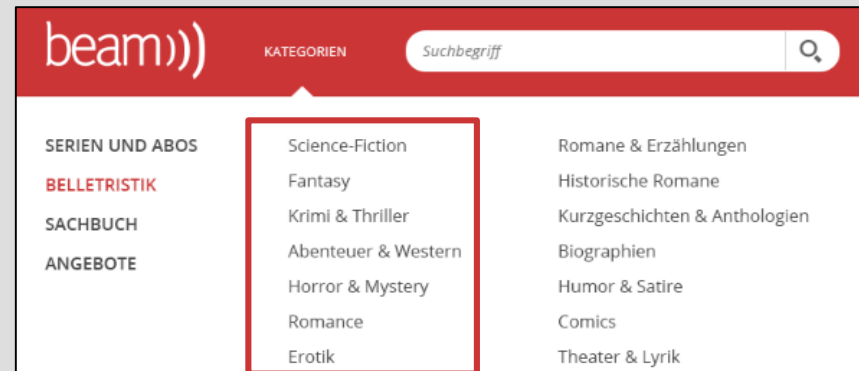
beam)))

KATEGORIEN

Suchbegriff

SERIEN UND ABOS
BELLETRISTIK
SACHBUCH
ANGEBOTE

Science-Fiction
Fantasy
Krimi & Thriller
Abenteuer & Western
Horror & Mystery
Romance
Erotik

Romane & Erzählungen
Historische Romane
Kurzgeschichten & Anthologien
Biographien
Humor & Satire
Comics
Theater & Lyrik